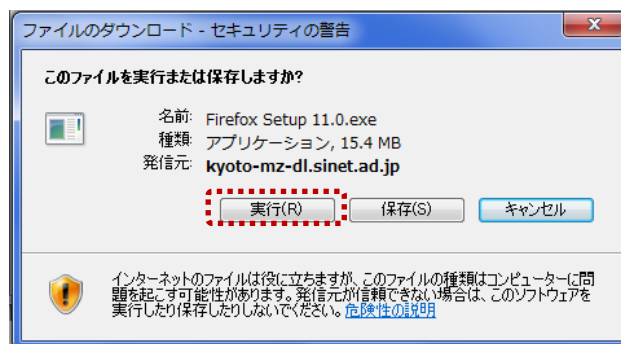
ファイルのダウンロード - セキュリティの警告

このファイルを実行または保存しますか?

名前: Firefox Setup 11.0.exe
種類: アプリケーション, 15.4 MB
発信元: kyoto-mz-dl.sinet.ad.jp

実行(R)
保存(S)
キャンセル

インターネットのファイルは役に立ちますが、このファイルの種類はコンピューターに問題を起こす可能性があります。発信元が信頼できない場合は、このソフトウェアを実行したり保存したりしないでください。危険性の説明